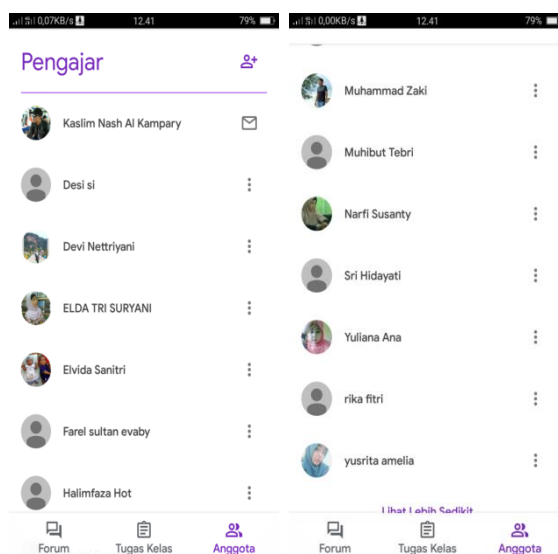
0,07KB/s 12.41 79%

Pengajar

Kaslim Nash Al Kampary

Desi si

Devi Nettriyani

ELDA TRI SURYANI

Elvida Sanitri

Farel sultan evaby

Halimfaza Hot

Forum Tugas Kelas Anggota

0,00KB/s 12.41 79%

Muhammad Zaki

Muhibut Tebri

Narfi Susanty

Sri Hidayati

Yuliana Ana

rika fitri

yusrita amelia

Lihat Lebih Sedikit

Forum Tugas Kelas Anggota